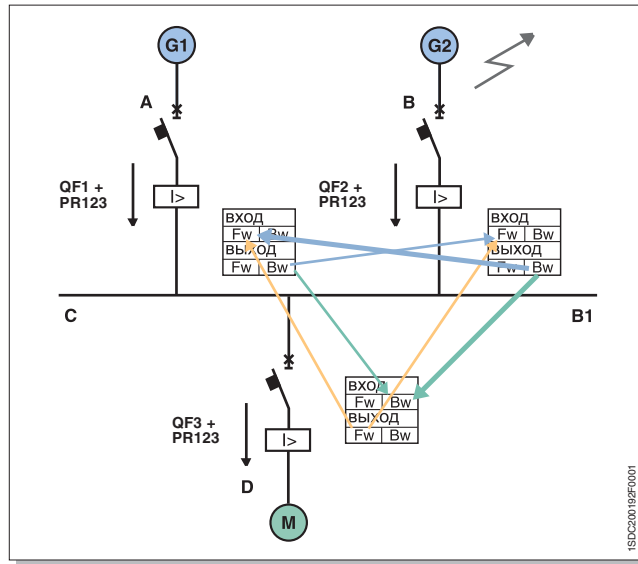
G1

G2

A

B

QF1 +
PR123

QF2 +
PR123

I>

I>

ВХОД

| Fw | Bw |

ВЫХОД

| Fw | Bw |

ВХОД

| Fw | Bw |

ВЫХОД

| Fw | Bw |

C

B1

ВХОД

| Fw | Bw |

ВЫХОД

| Fw | Bw |

QF3 +
PR123

I>

D

M

1SDC200192F0001